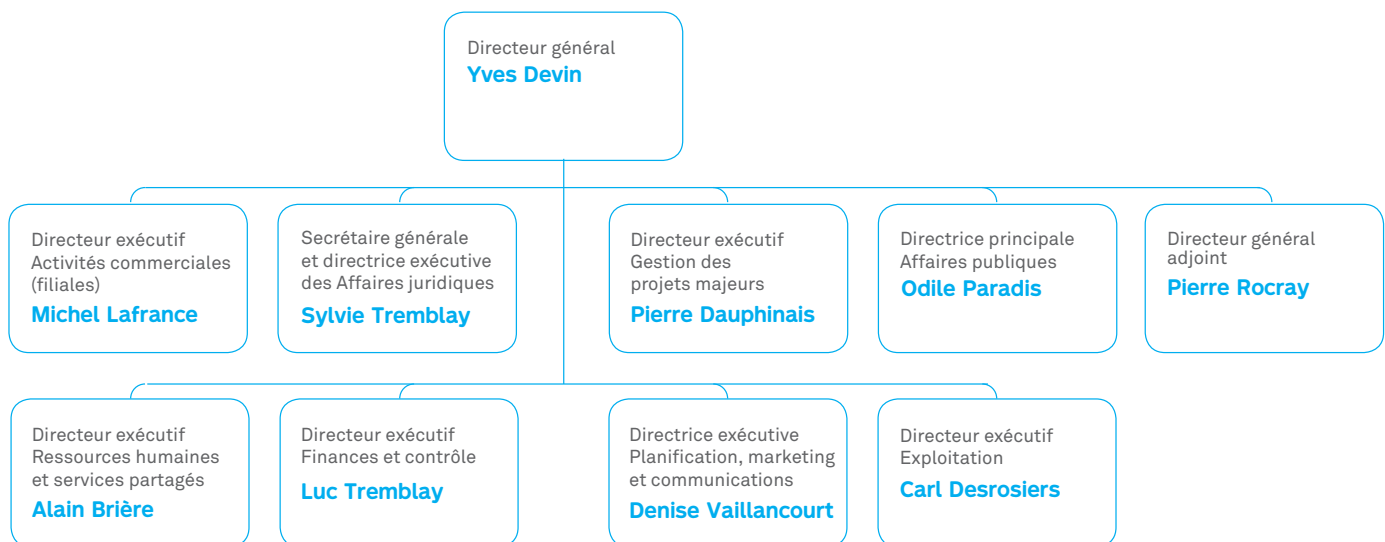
Directeur général
Yves Devin

Directeur exécutif
Activités commerciales (filiales)
Michel Lafrance

Secrétaire générale et directrice exécutive des Affaires juridiques
Sylvie Tremblay

Directeur exécutif
Gestion des projets majeurs
Pierre Dauphinais

Directrice principale
Affaires publiques
Odile Paradis

Directeur général adjoint
Pierre Rocray

Directeur exécutif
Ressources humaines et services partagés
Alain Brière

Directeur exécutif
Finances et contrôle
Luc Tremblay

Directrice exécutive
Planification, marketing et communications
Denise Vaillancourt

Directeur exécutif
Exploitation
Carl Desrosiers